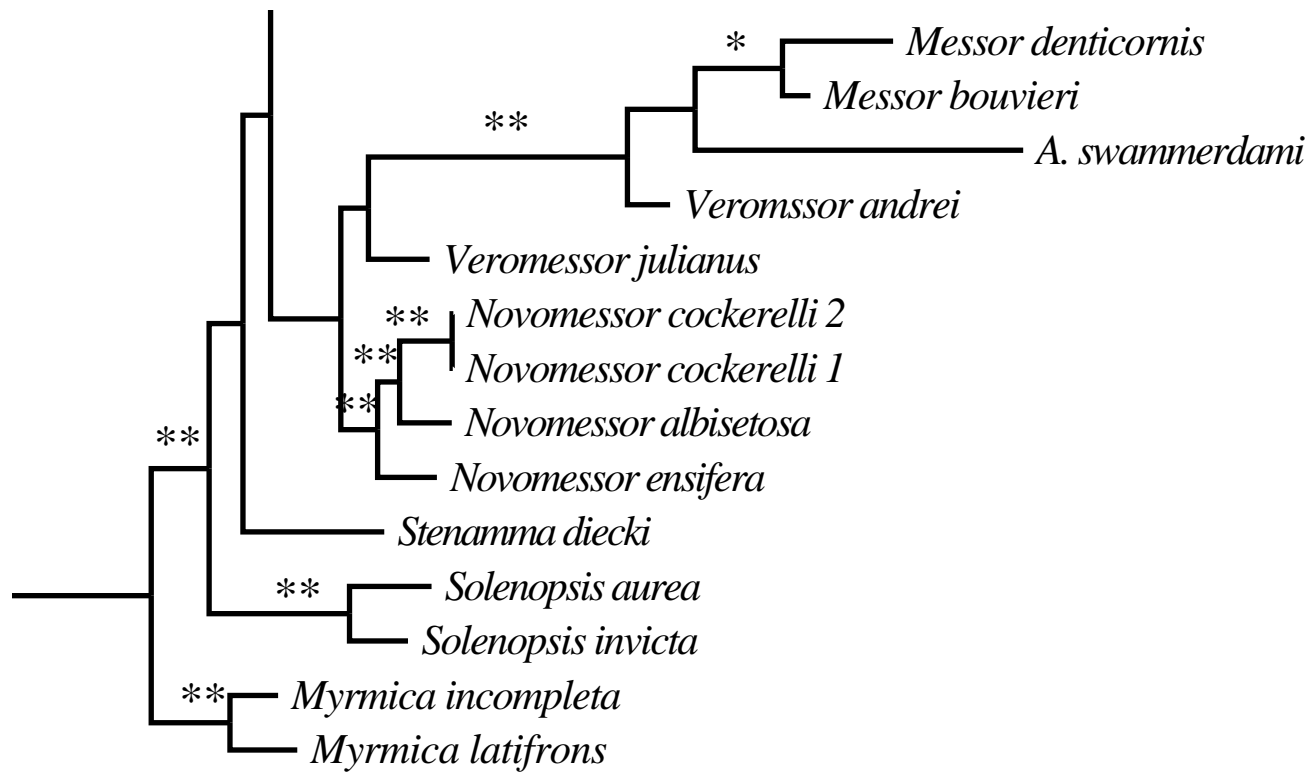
*
Messor denticornis
Messor bouvieri
**
A. swammerdami
Veromssor andrei
Veromessor julianus
**
Novomessor cockerelli 2
**
Novomessor cockerelli 1
**
Novomessor albisetosa
**
Novomessor ensifera
Stenamma diecki
**
Solenopsis aurea
Solenopsis invicta
**
Myrmica incompleta
Myrmica latifrons